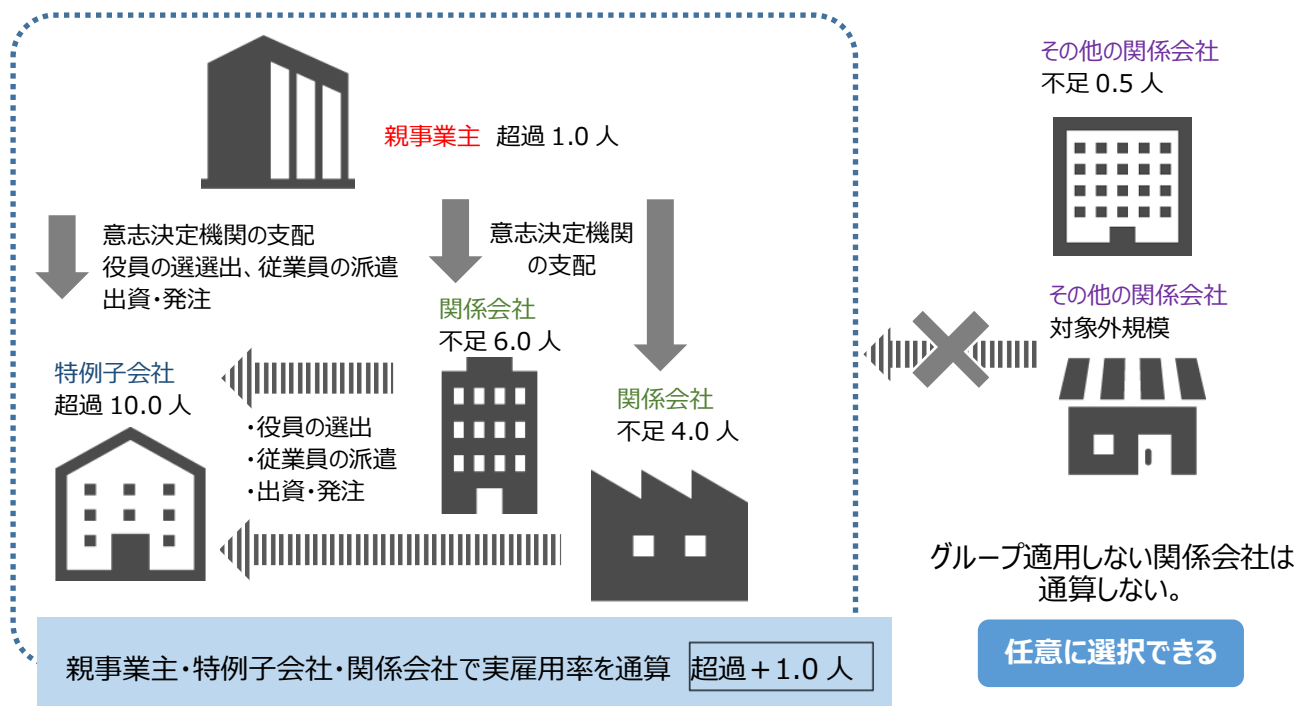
親事業主 超過 1.0 人

意志決定機関の支配
役員の選選出、従業員の派遣
出資・発注

意志決定機関の支配

関係会社
不足 6.0 人

特例子会社
超過 10.0 人

・役員の選出
・従業員の派遣
・出資・発注

関係会社
不足 4.0 人

その他の関係会社
不足 0.5 人

その他の関係会社
対象外規模

グループ適用しない関係会社は通算しない。

任意に選択できる

親事業主・特例子会社・関係会社で実雇用率を通算 超過＋1.0 人